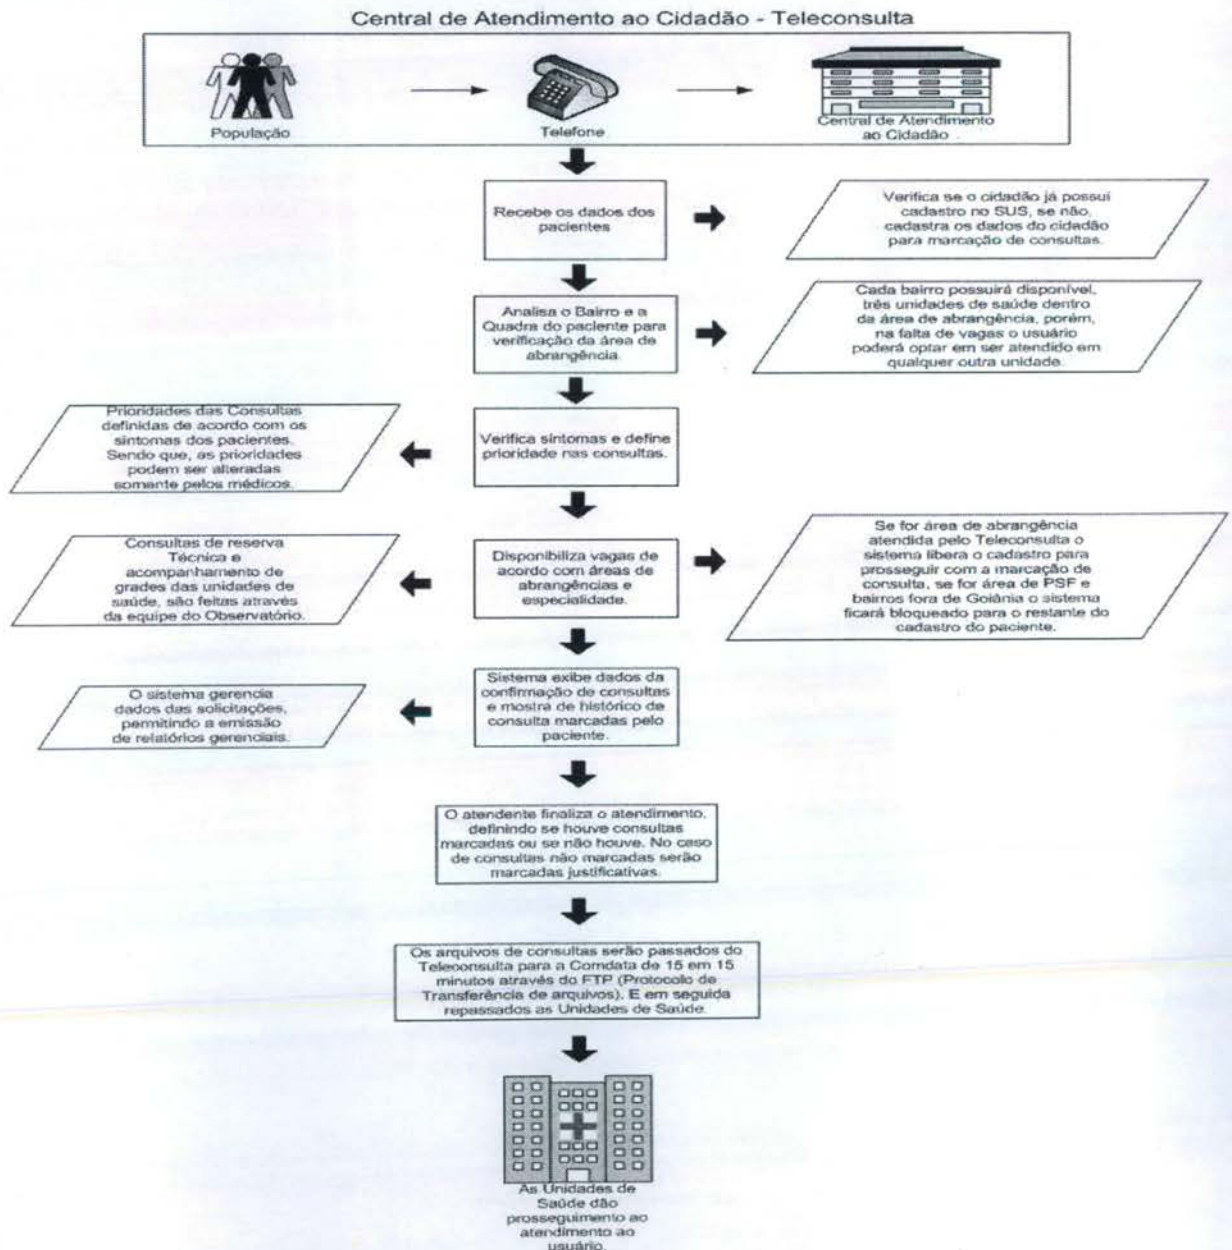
Central de Atendimento ao Cidadão - Teleconsulta

População

Telefone

Central de Atendimento ao Cidadão

Recebe os dados dos pacientes

Verifica se o cidadão já possui cadastro no SUS, se não, cadastra os dados do cidadão para marcação de consultas.

Analisa o Bairro e a Quadra do paciente para verificação da área de abrangência.

Cada bairro possuirá disponível, três unidades de saúde dentro da área de abrangência, porém, na falta de vagas o usuário poderá optar em ser atendido em qualquer outra unidade.

Prioridades das Consultas definidas de acordo com os sintomas dos pacientes. Sendo que, as prioridades podem ser alteradas somente pelos médicos.

Verifica sintomas e define prioridade nas consultas.

Consultas de reserva Técnica e acompanhamento de grades das unidades de saúde, são feitas através da equipe do Observatório.

Disponibiliza vagas de acordo com áreas de abrangências e especialidade.

Se for área de abrangência atendida pelo Teleconsulta o sistema libera o cadastro para prosseguir com a marcação de consulta, se for área de PSF e bairros fora de Goiânia o sistema ficará bloqueado para o restante do cadastro do paciente.

O sistema gerencia dados das solicitações, permitindo a emissão de relatórios gerenciais.

Sistema exibe dados da confirmação de consultas e mostra de histórico de consulta marcadas pelo paciente.

O atendente finaliza o atendimento, definindo se houve consultas marcadas ou se não houve. No caso de consultas não marcadas serão marcadas justificativas.

Os arquivos de consultas serão passados do Teleconsulta para a Comdata de 15 em 15 minutos através do FTP (Protocolo de Transferência de arquivos). E em seguida repassados as Unidades de Saúde.

As Unidades de Saúde dão prosseguimento ao atendimento ao usuário.